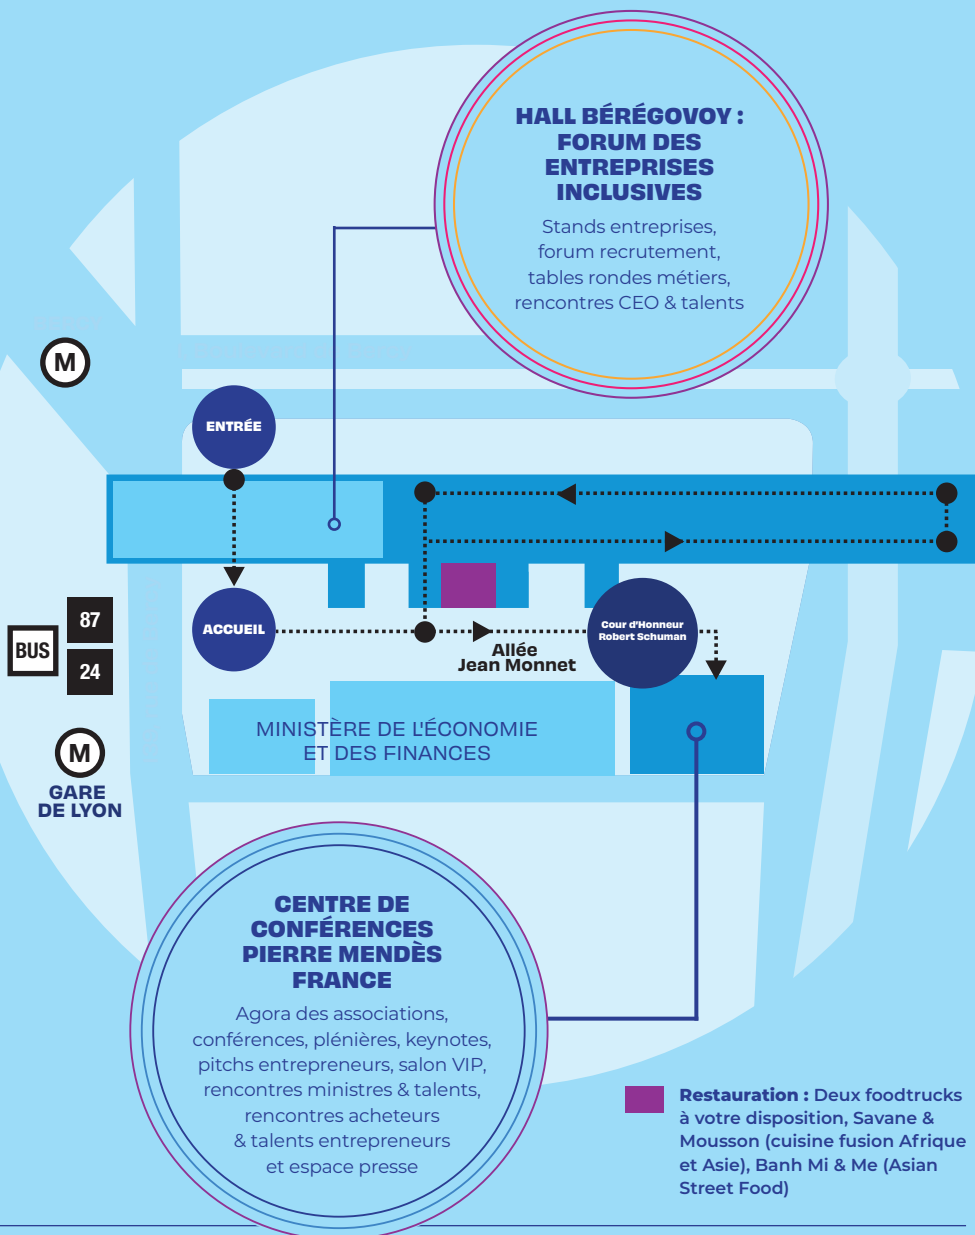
HALL BÉRÉGOVOY : FORUM DES ENTREPRISES INCLUSIVES

Stands entreprises, forum recrutement, tables rondes métiers, rencontres CEO & talents

M

ENTRÉE

ACCUEIL

BUS

87

24

Allée Jean Monnet

Cour d'Honneur Robert Schuman

MINISTÈRE DE L'ÉCONOMIE ET DES FINANCES

M

GARE DE LYON

CENTRE DE CONFÉRENCES PIERRE MENDÈS FRANCE

Agora des associations, conférences, plénières, keynotes, pitchs entrepreneurs, salon VIP, rencontres ministres & talents, rencontres acheteurs & talents entrepreneurs et espace presse

Restauration : Deux foodtrucks à votre disposition, Savane & Mousson (cuisine fusion Afrique et Asie), Banh Mi & Me (Asian Street Food)